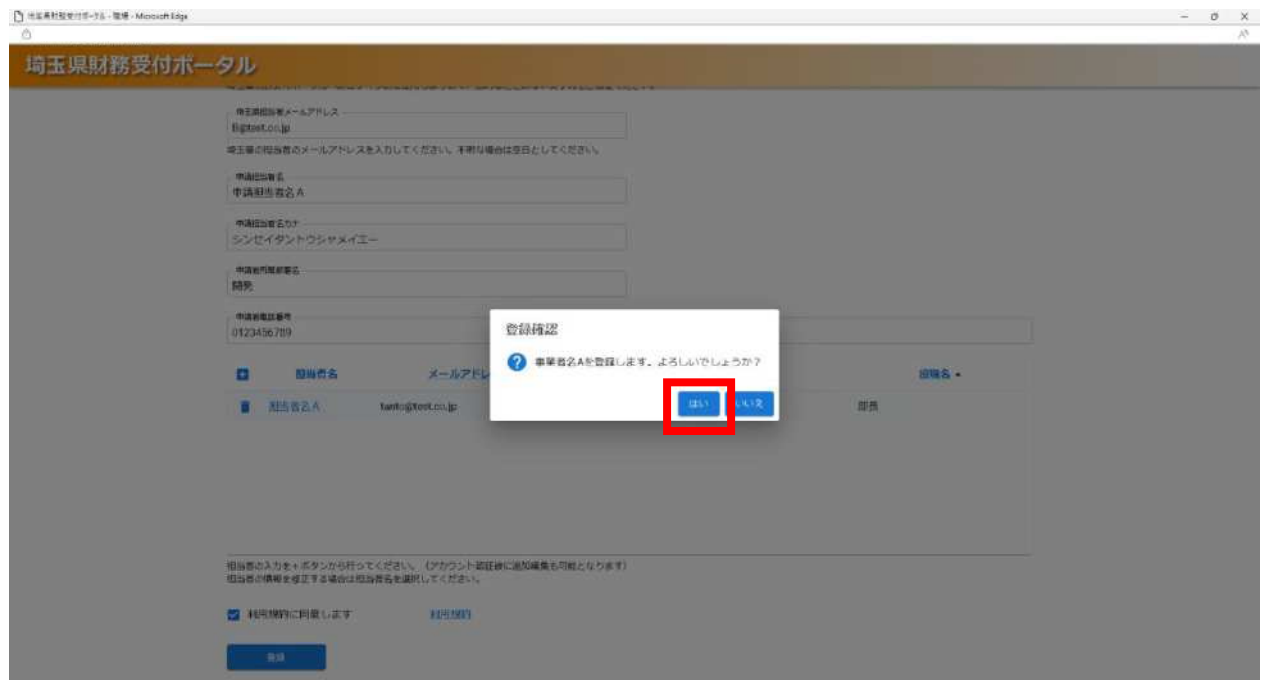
埼玉県財務受付ポータル - 職場 - Microsoft Edge

埼玉県財務受付ポータル

埼玉県担当者メールアドレス
B@test.co.jp
埼玉県の担当者のメールアドレスを入力してください。不明な場合は空白としてください。

申請担当者名
申請担当者名A

申請担当者名カナ
シンセイタントウシャメイエー

申請者所属部署名
開発

申請者電話番号
0123456789

担当者名　メールアドレ　役職名

担当者名A　tanto@test.co.jp　部長

担当者の入力を＋ボタンから行ってください。（アカウント認証後に追加編集も可能となります）
担当者の情報を修正する場合は担当者名を選択してください。

利用規約に同意します　利用規約

登録

登録確認
事業者名Aを登録します。よろしいでしょうか？
はい　いいえ